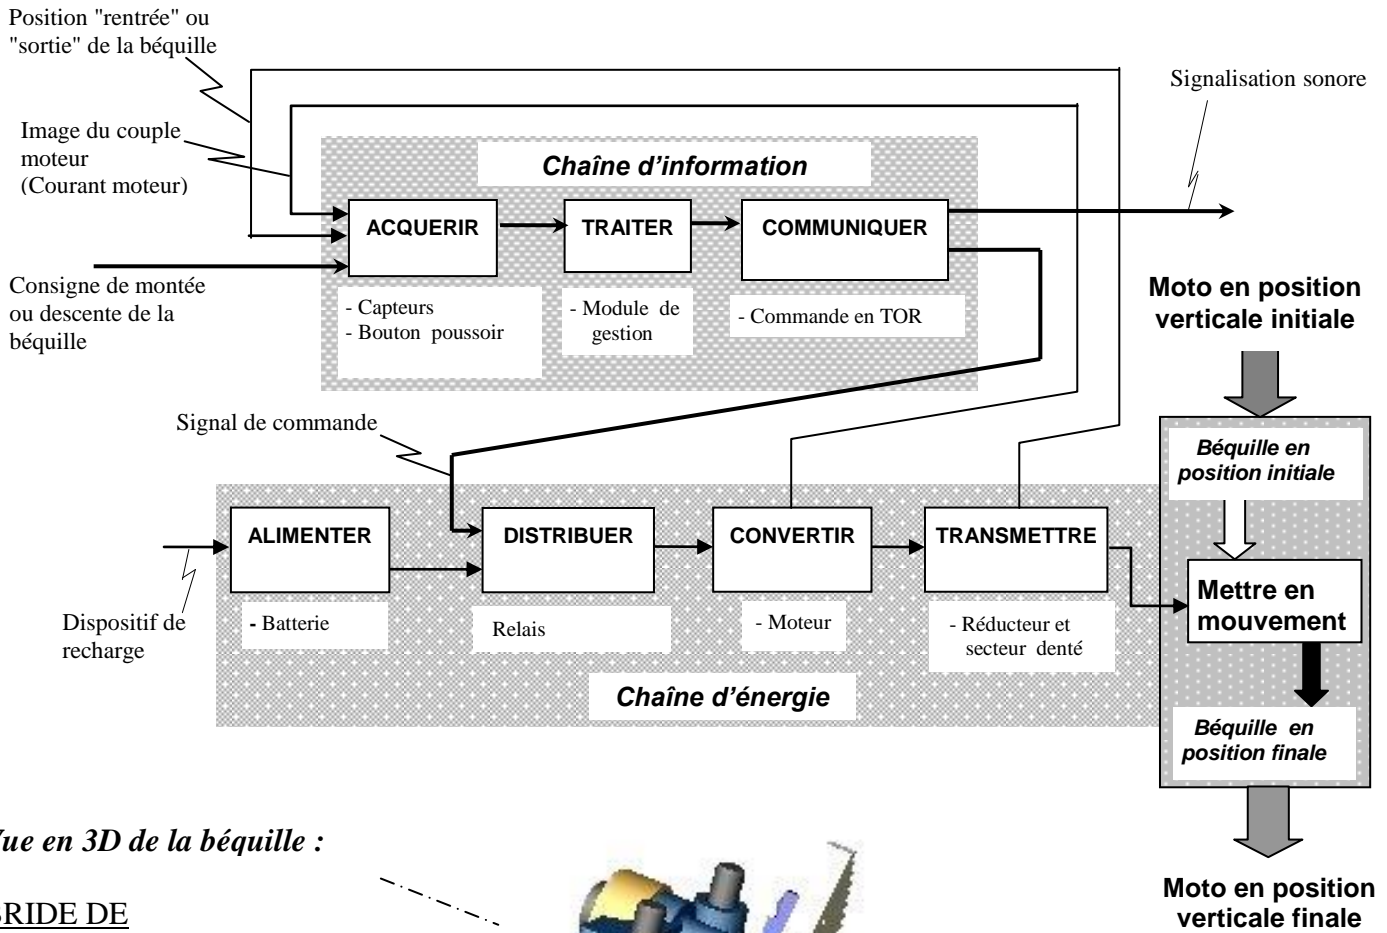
Position "rentrée" ou "sortie" de la béquille

Image du couple moteur (Courant moteur)

Chaîne d'information

ACQUERIR

TRAITER

COMMUNIQUER

Signalisation sonore

Consigne de montée ou descente de la béquille

- Capteurs
- Bouton poussoir

- Module de gestion

- Commande en TOR

Moto en position verticale initiale

Signal de commande

Béquille en position initiale

ALIMENTER

DISTRIBUER

CONVERTIR

TRANSMETTRE

Mettre en mouvement

Dispositif de recharge

- Batterie

Relais

- Moteur

- Réducteur et secteur denté

Chaîne d'énergie

Béquille en position finale

Vue en 3D de la béquille :

BRIDE DE

Moto en position verticale finale